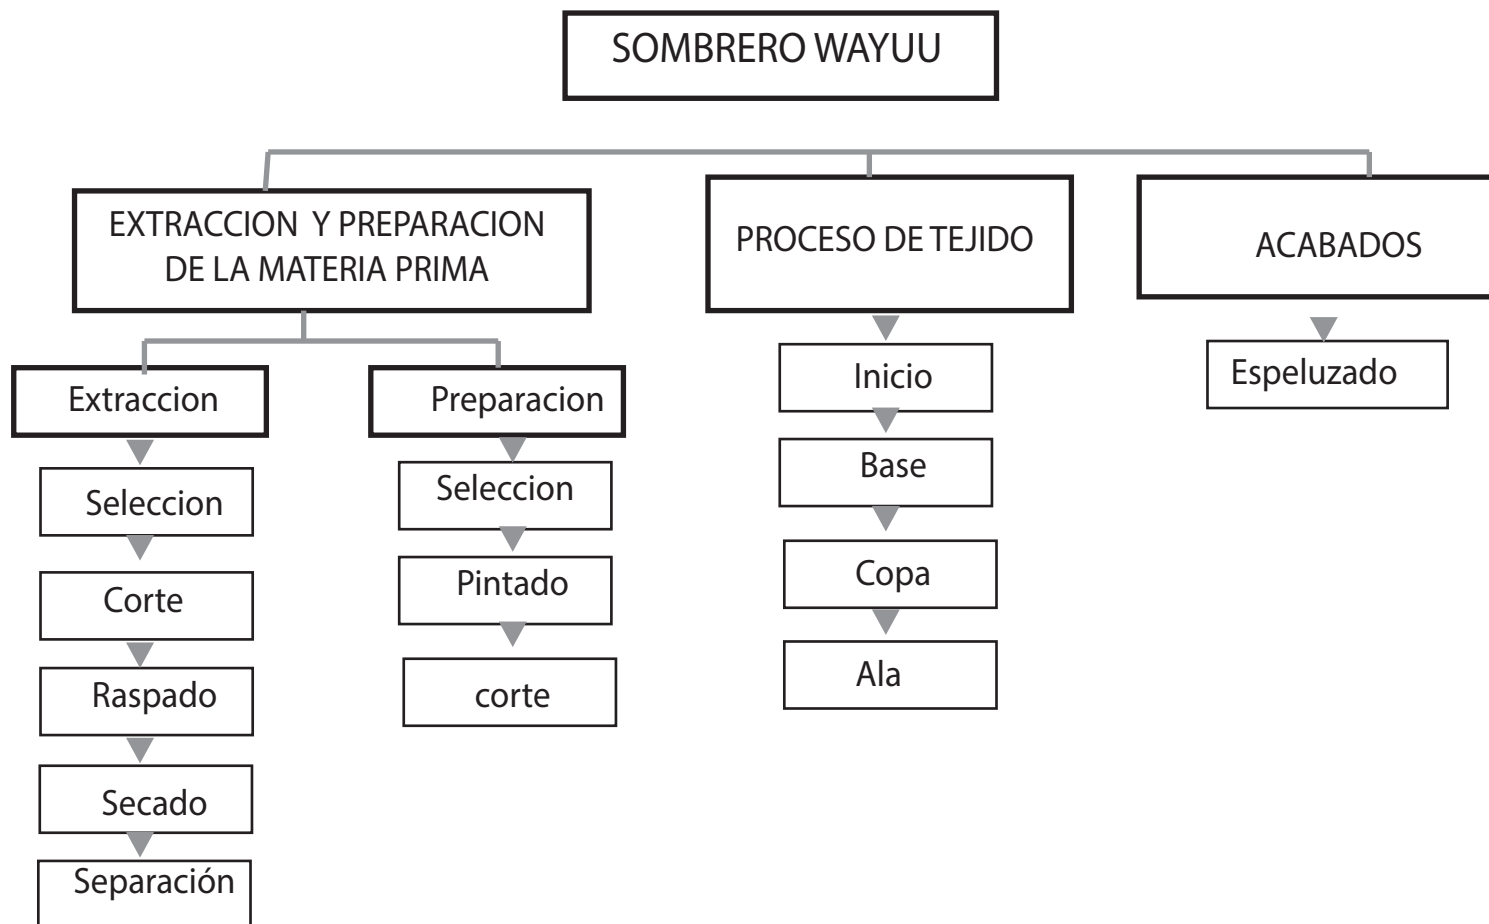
SOMBRERO WAYUU

EXTRACCION Y PREPARACION DE LA MATERIA PRIMA

Extraccion

Seleccion

Corte

Raspado

Secado

Separación

Preparacion

Seleccion

Pintado

corte

PROCESO DE TEJIDO

Inicio

Base

Copa

Ala

ACABADOS

Espeluzado